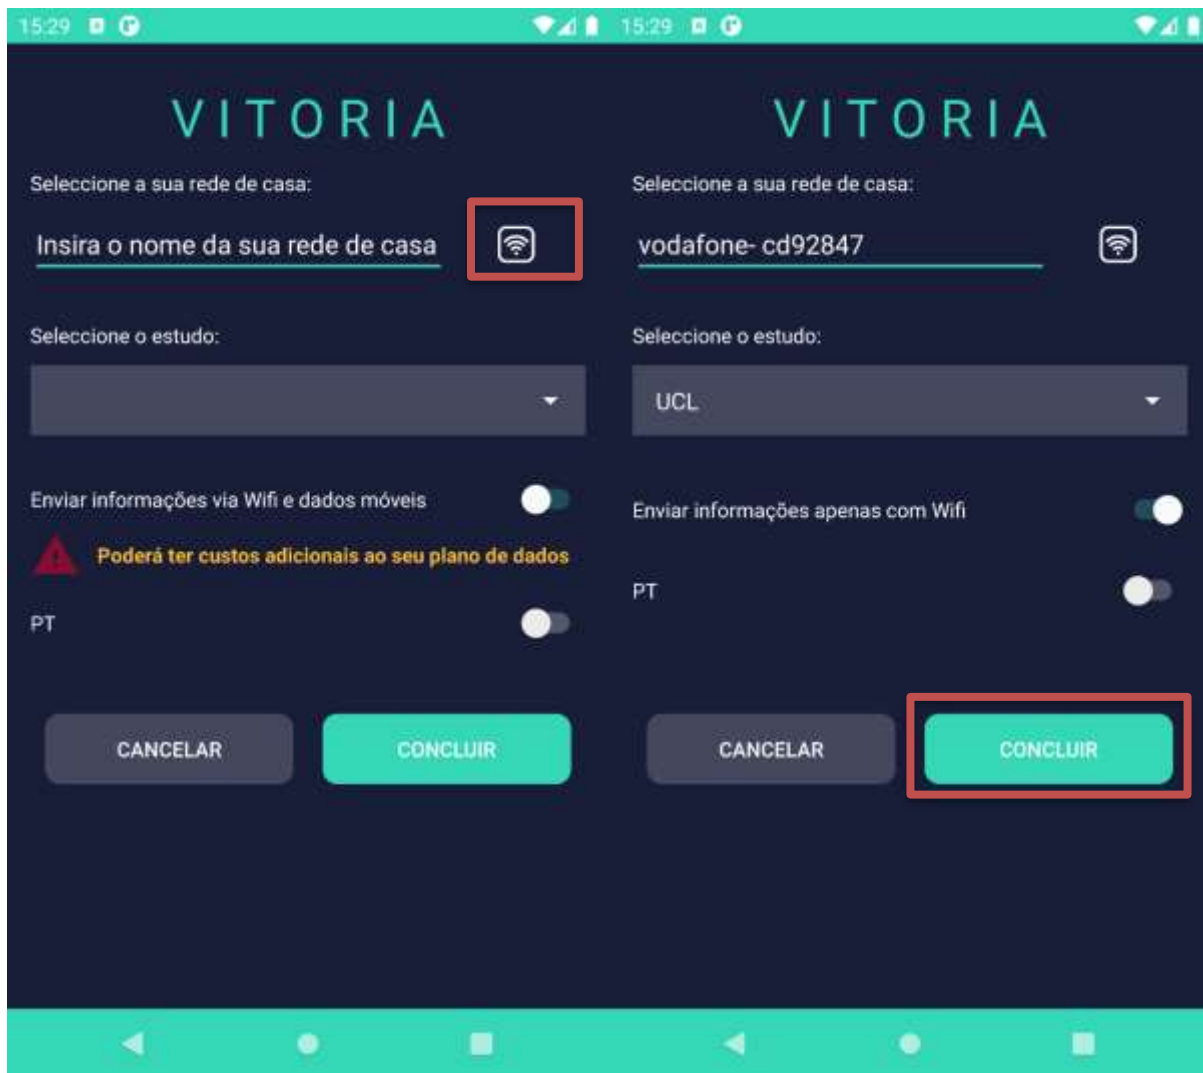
15:29

VITORIA

Seleccione a sua rede de casa:

Insira o nome da sua rede de casa

Seleccione o estudo:

Enviar informações via Wifi e dados móveis

Poderá ter custos adicionais ao seu plano de dados

PT

CANCELAR

CONCLUIR

15:29

VITORIA

Seleccione a sua rede de casa:

vodafone- cd92847

Seleccione o estudo:

UCL

Enviar informações apenas com Wifi

PT

CANCELAR

CONCLUIR